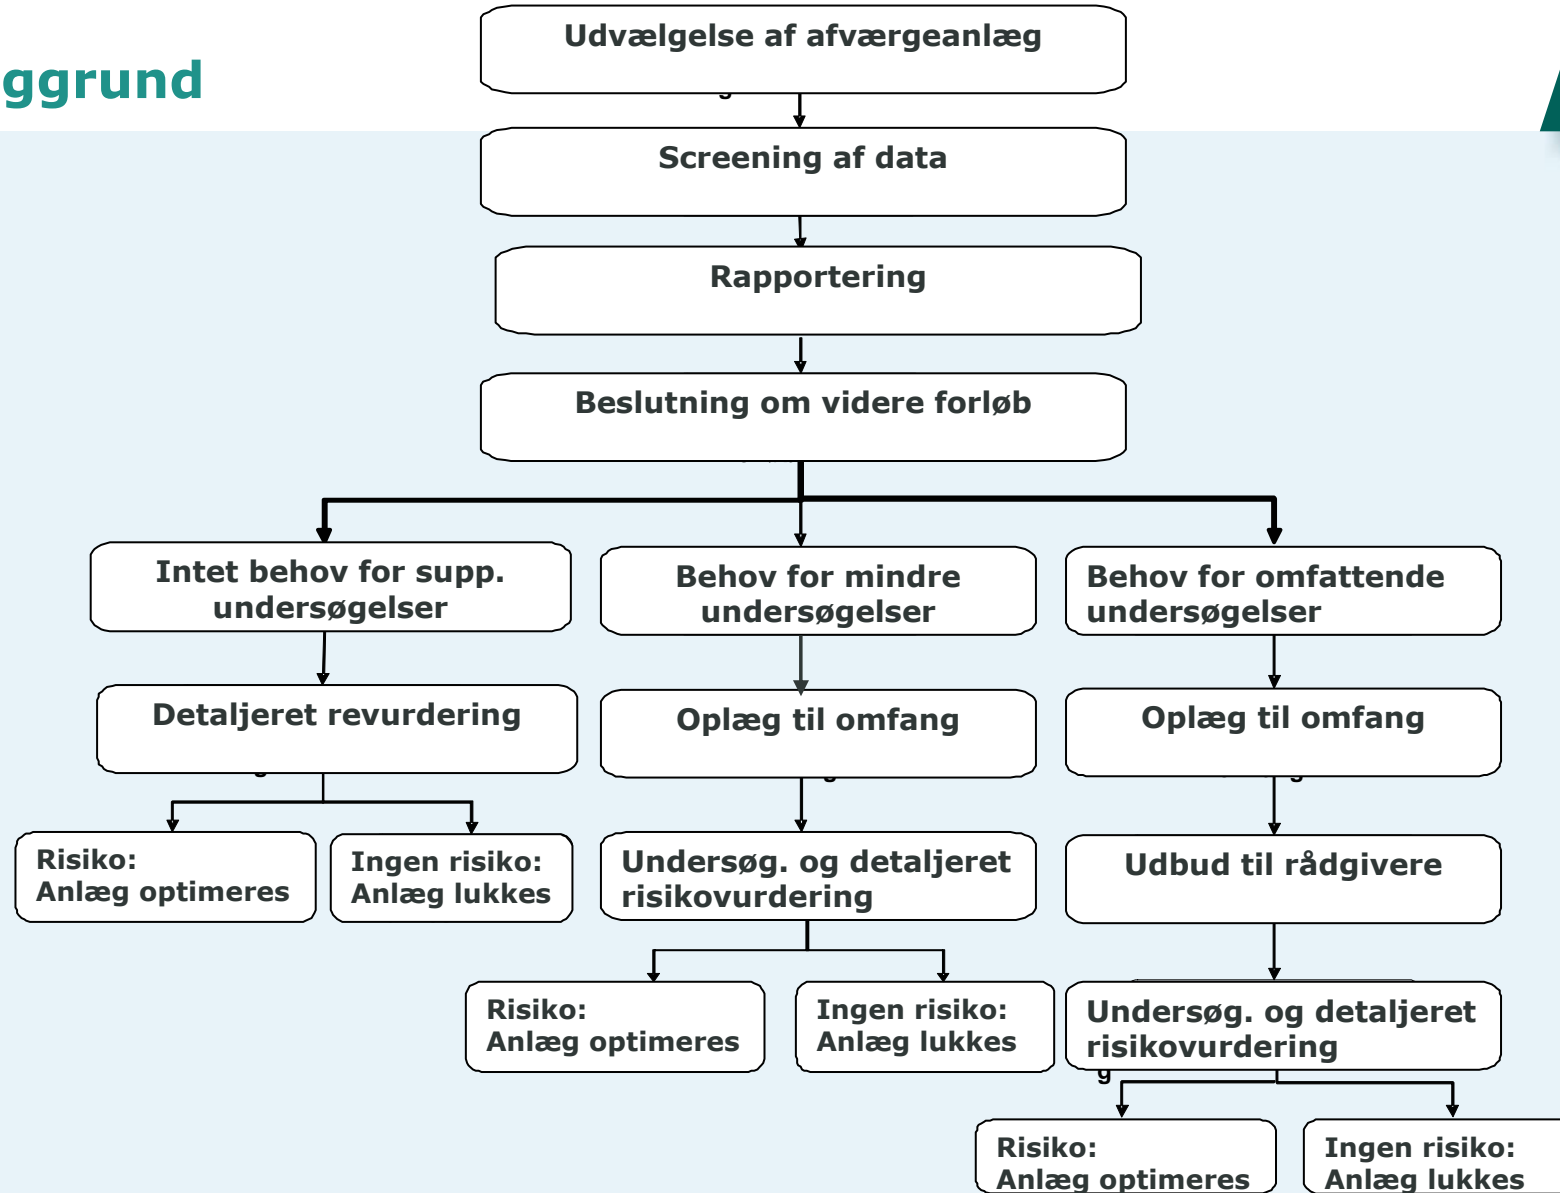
ggrund

Udvælgelse af afværgeanlæg

Screening af data

Rapportering

Beslutning om videre forløb

Intet behov for supp. undersøgelser

Behov for mindre undersøgelser

Behov for omfattende undersøgelser

Detaljeret revurdering

Oplæg til omfang

Oplæg til omfang

Risiko: Anlæg optimeres

Ingen risiko: Anlæg lukkes

Undersøg. og detaljeret risikovurdering

Udbud til rådgivere

Risiko: Anlæg optimeres

Ingen risiko: Anlæg lukkes

Undersøg. og detaljeret risikovurdering

Risiko: Anlæg optimeres

Ingen risiko: Anlæg lukkes